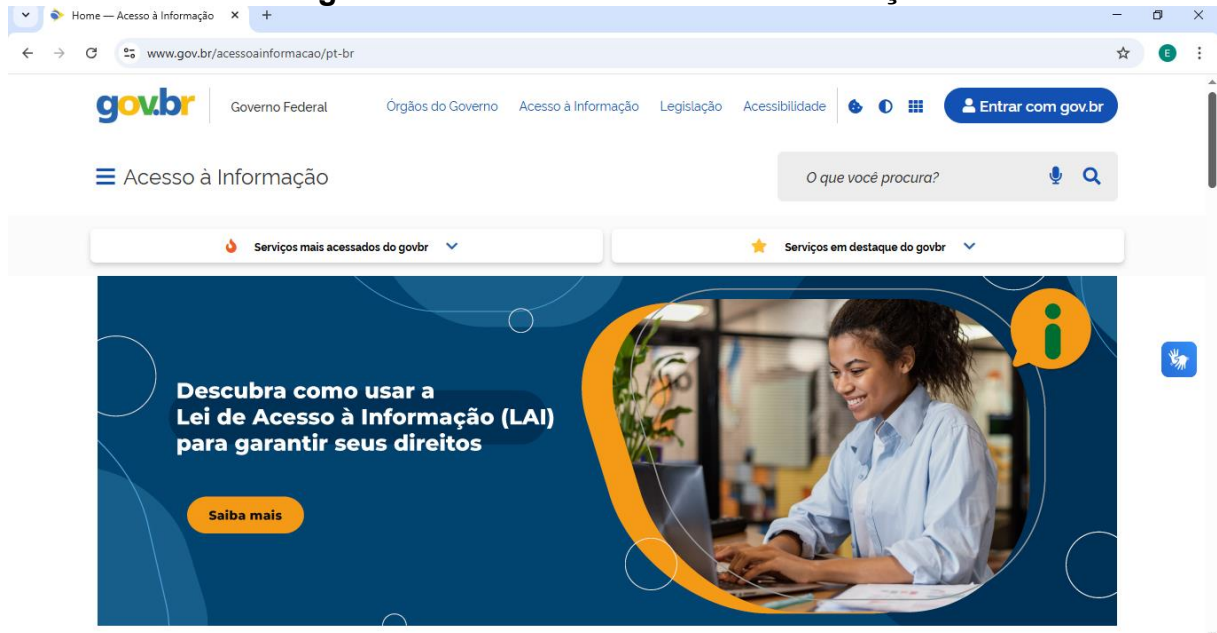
Home — Acesso à Informação

www.gov.br/acessoainformacao/pt-br

gov.br Governo Federal Órgãos do Governo Acesso à Informação Legislação Acessibilidade Entrar com gov.br

Acesso à Informação

O que você procura?

Serviços mais acessados do govbr

Serviços em destaque do govbr

Descubra como usar a Lei de Acesso à Informação (LAI) para garantir seus direitos

Saiba mais